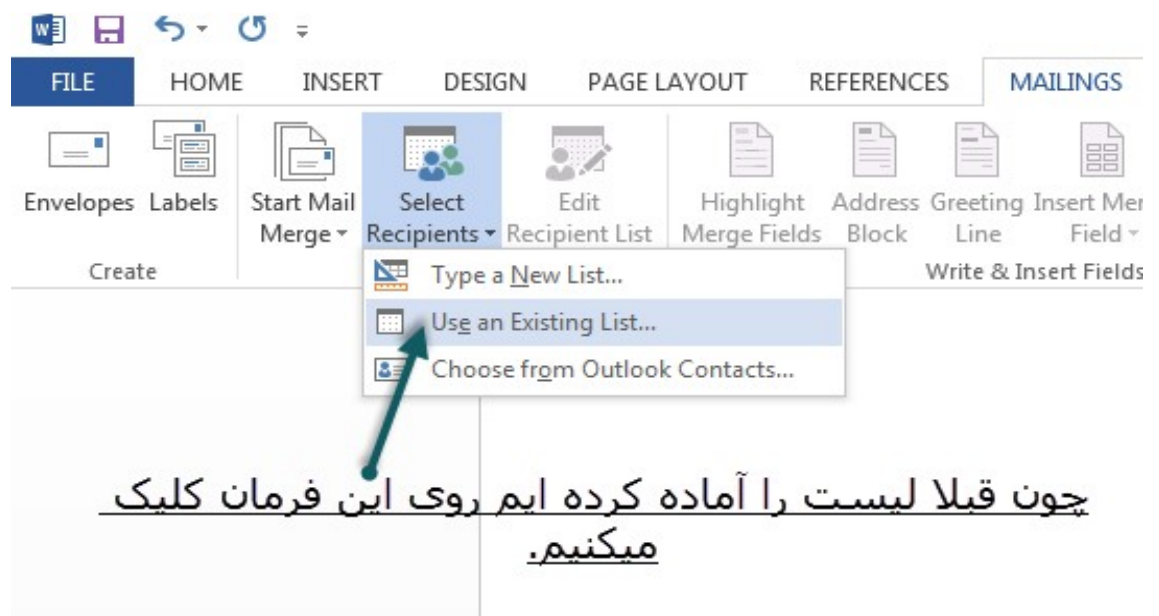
FILE HOME INSERT DESIGN PAGE LAYOUT REFERENCES MAILINGS

Envelopes Labels

Create

Start Mail Merge

Select Recipients

Edit Recipient List

Highlight Merge Fields

Address Block

Greeting Line

Insert Mer Field

Write & Insert Fields

Type a New List...

Use an Existing List...

Choose from Outlook Contacts...

چون قبلا لیست را آماده کرده ایم روی این فرمان کلیک میکنیم.